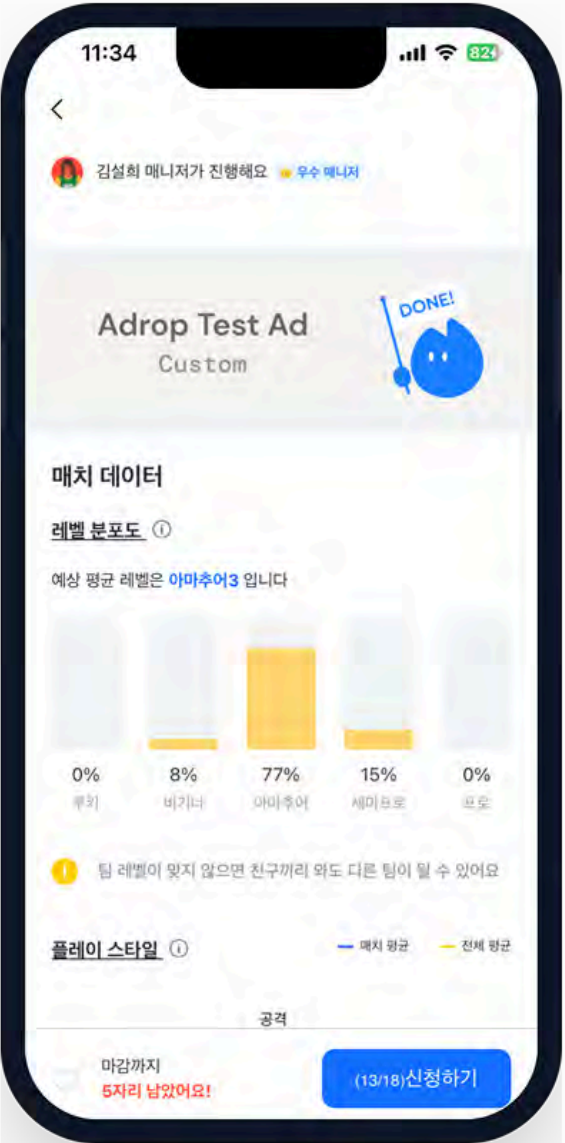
11:34

82

<

김설희 매니저가 진행해요 우수 매니저

Adrop Test Ad
Custom

DONE!

매치 데이터

레벨 분포도 ⓘ

예상 평균 레벨은 아마추어3 입니다

0%
루키

8%
비기너

77%
아마추어

15%
세미프로

0%
프로

팀 레벨이 맞지 않으면 친구끼리 와도 다른 팀이 될 수 있어요

플레이 스타일 ⓘ

매치 평균 전체 평균

공격

마감까지
5자리 남았어요!

(13/18)신청하기